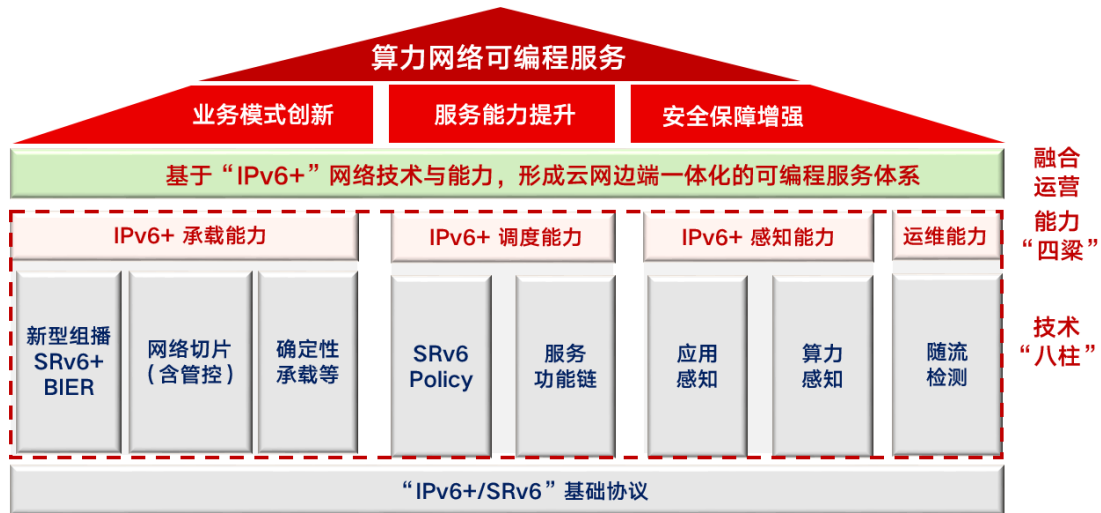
算力网络可编程服务

业务模式创新

服务能力提升

安全保障增强

基于“IPv6+”网络技术与能力，形成云网边端一体化的可编程服务体系

融合运营能力“四梁”

IPv6+ 承载能力

IPv6+ 调度能力

IPv6+ 感知能力

运维能力

技术“八柱”

新型组播 SRv6+ BIER

网络切片（含管控）

确定性承载等

SRv6 Policy

服务功能链

应用感知

算力感知

随流检测

“IPv6+/SRv6”基础协议